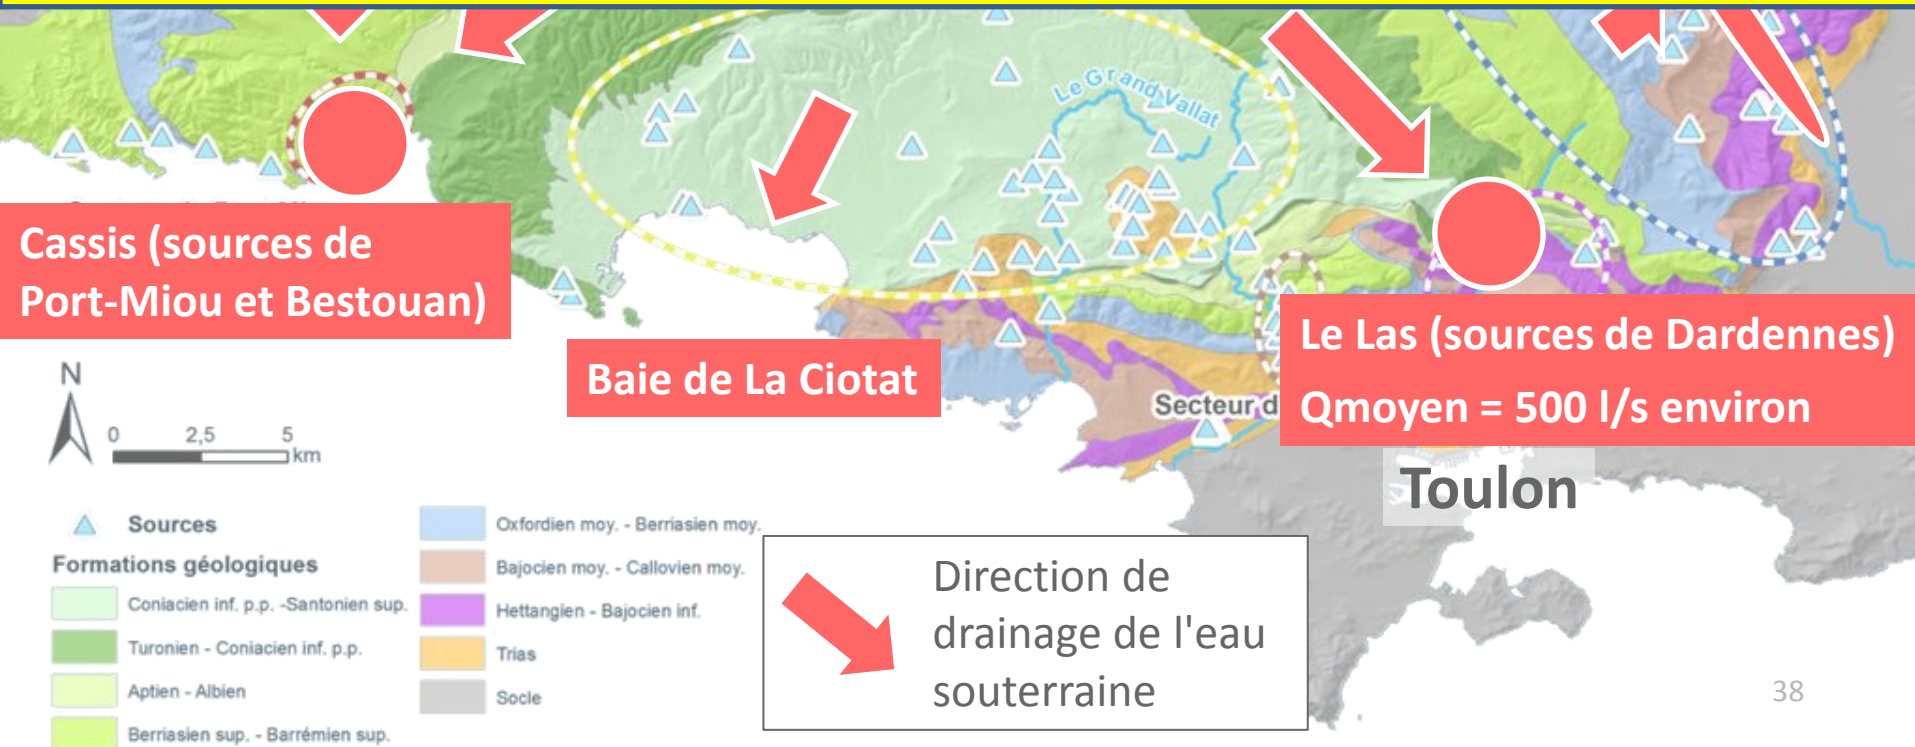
Le Grand Vallat

Cassis (sources de Port-Miou et Bestouan)

Baie de La Ciotat

Le Las (sources de Dardennes)
Qmoyen = 500 l/s environ

Secteur d

Toulon

N

0 2,5 5 km

Sources
Formations géologiques
Coniacien inf. p.p. -Santonien sup.
Turonien - Coniacien inf. p.p.
Aptien - Albien
Berriasien sup. - Barrémien sup.
Oxfordien moy. - Berriasien moy.
Bajocien moy. - Callovien moy.
Hettangien - Bajocien inf.
Trias
Socle

Direction de drainage de l'eau souterraine

38